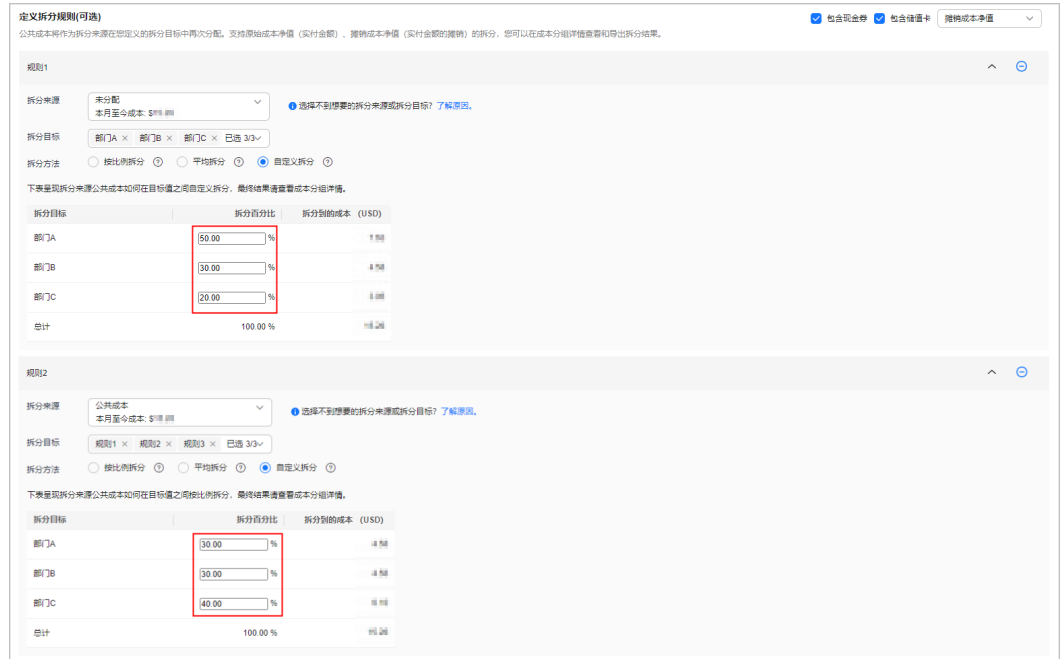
定义拆分规则(可选)

包含现金券 包含储值卡 摊销成本净值

公共成本将作为拆分来源在您定义的拆分目标中再次分配。支持原始成本净值（实付金额）、摊销成本净值（实付金额的摊销）的拆分，您可以在成本分组详情查看和导出拆分结果。

规则1

拆分来源 未分配 本月至今成本: $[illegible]

选择不到想要的拆分来源或拆分目标? 了解原因。

拆分目标 部门A × 部门B × 部门C × 已选 3/3

拆分方法 按比例拆分 平均拆分 自定义拆分

下表呈现拆分来源公共成本如何在目标值之间自定义拆分，最终结果请查看成本分组详情。

| 拆分目标 | 拆分百分比 | 拆分到的成本 (USD) |
|---|---|---|
| 部门A | 50.00 % | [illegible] |
| 部门B | 30.00 % | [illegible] |
| 部门C | 20.00 % | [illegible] |
| 总计 | 100.00 % | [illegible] |

规则2

拆分来源 公共成本 本月至今成本: $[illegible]

选择不到想要的拆分来源或拆分目标? 了解原因。

拆分目标 规则1 × 规则2 × 规则3 × 已选 3/3

拆分方法 按比例拆分 平均拆分 自定义拆分

下表呈现拆分来源公共成本如何在目标值之间按比例拆分，最终结果请查看成本分组详情。

| 拆分目标 | 拆分百分比 | 拆分到的成本 (USD) |
|---|---|---|
| 部门A | 30.00 % | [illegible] |
| 部门B | 30.00 % | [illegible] |
| 部门C | 40.00 % | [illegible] |
| 总计 | 100.00 % | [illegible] |